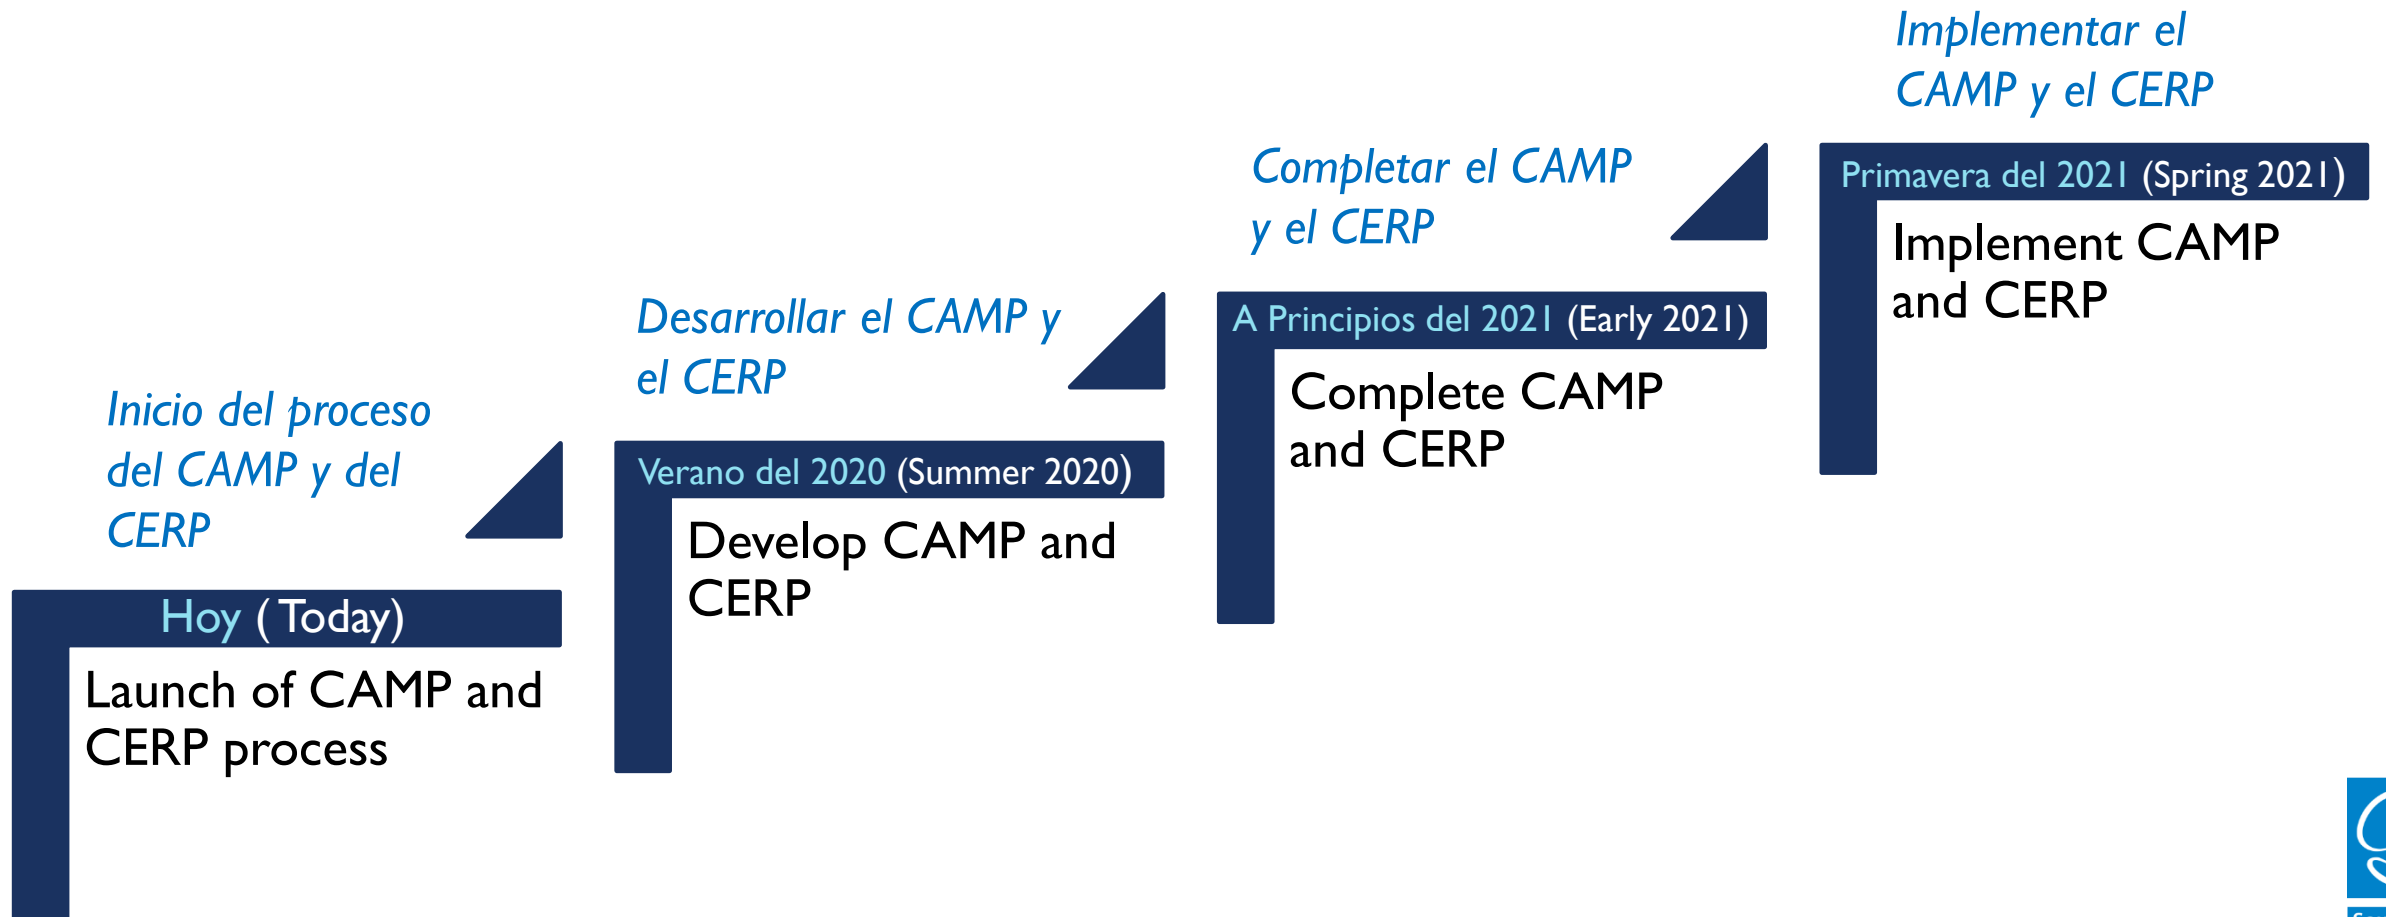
Inicio del proceso del CAMP y del CERP

Hoy ( Today)

Launch of CAMP and CERP process

Desarrollar el CAMP y el CERP

Verano del 2020 (Summer 2020)

Develop CAMP and CERP

Completar el CAMP y el CERP

A Principios del 2021 (Early 2021)

Complete CAMP and CERP

Implementar el CAMP y el CERP

Primavera del 2021 (Spring 2021)

Implement CAMP and CERP